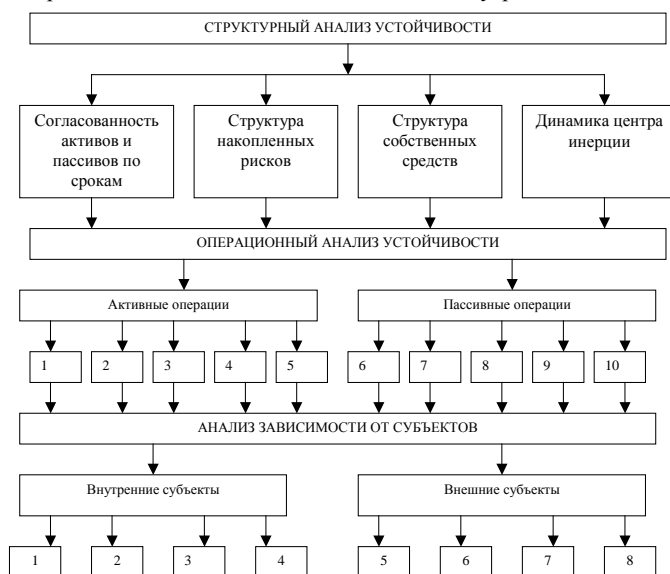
СТРУКТУРНЫЙ АНАЛИЗ УСТОЙЧИВОСТИ

Согласованность активов и пассивов по срокам

Структура накопленных рисков

Структура собственных средств

Динамика центра инерции

ОПЕРАЦИОННЫЙ АНАЛИЗ УСТОЙЧИВОСТИ

Активные операции

Пассивные операции

1

2

3

4

5

6

7

8

9

10

АНАЛИЗ ЗАВИСИМОСТИ ОТ СУБЪЕКТОВ

Внутренние субъекты

Внешние субъекты

1

2

3

4

5

6

7

8